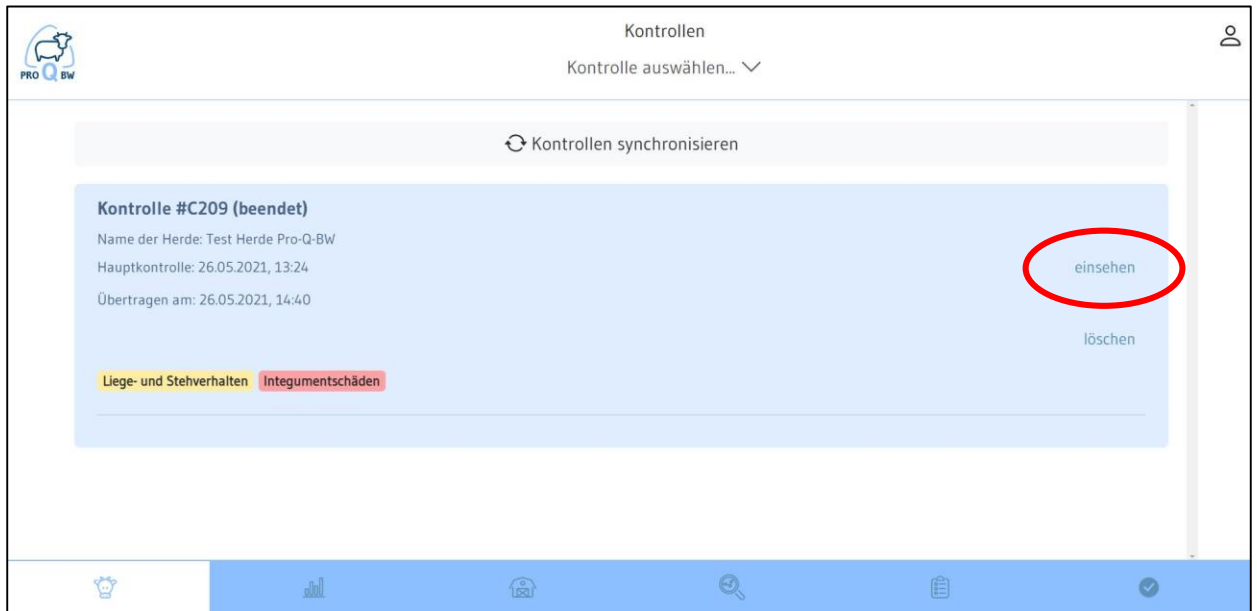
PRO Q BW

Kontrollen

Kontrolle auswählen...

Kontrollen synchronisieren

Kontrolle #C209 (beendet)

Name der Herde: Test Herde Pro-Q-BW

Hauptkontrolle: 26.05.2021, 13:24

Übertragen am: 26.05.2021, 14:40

einsehen

löschen

Liege- und Stehverhalten Integumentschäden